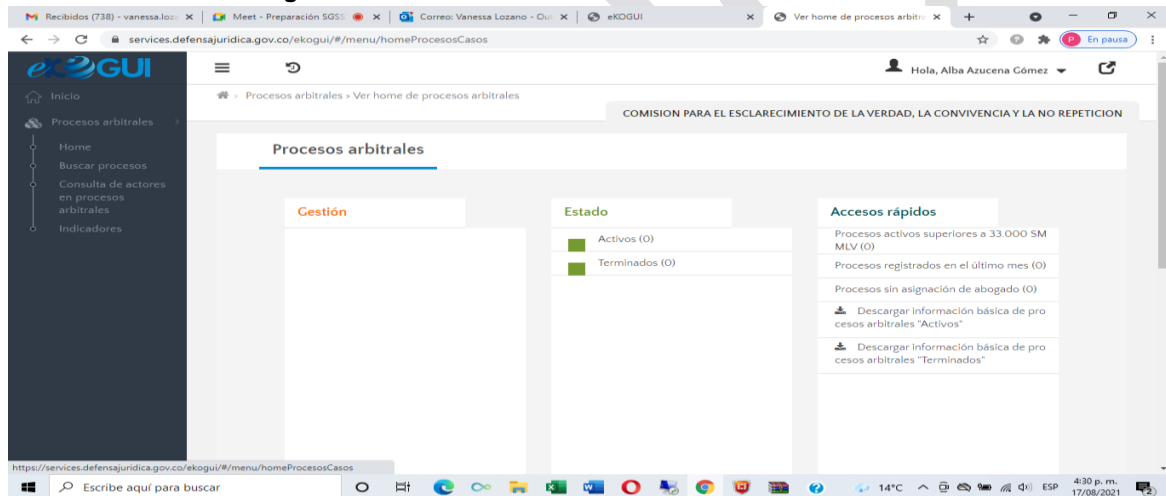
Recibidos (738) - vanessa.loz | Meet - Preparación SGSS | Correo: Vanessa Lozano - Ou | eKOGUI | Ver home de procesos arbitr

services.defensajuridica.gov.co/ekogui/#/menu/homeProcesosCasos

En pausa

eKOGUI

Hola, Alba Azucena Gómez

Inicio
Procesos arbitrales
Home
Buscar procesos
Consulta de actores en procesos arbitrales
Indicadores

Procesos arbitrales » Ver home de procesos arbitrales

COMISION PARA EL ESCLARECIMIENTO DE LA VERDAD, LA CONVIVENCIA Y LA NO REPETICION

Procesos arbitrales

Gestión

Estado
Activos (0)
Terminados (0)

Accesos rápidos
Procesos activos superiores a 33.000 SMMLV (0)
Procesos registrados en el último mes (0)
Procesos sin asignación de abogado (0)
Descargar información básica de procesos arbitrales "Activos"
Descargar información básica de procesos arbitrales "Terminados"

https://services.defensajuridica.gov.co/ekogui/#/menu/homeProcesosCasos

Escribe aquí para buscar

14°C ESP 4:30 p. m. 17/08/2021